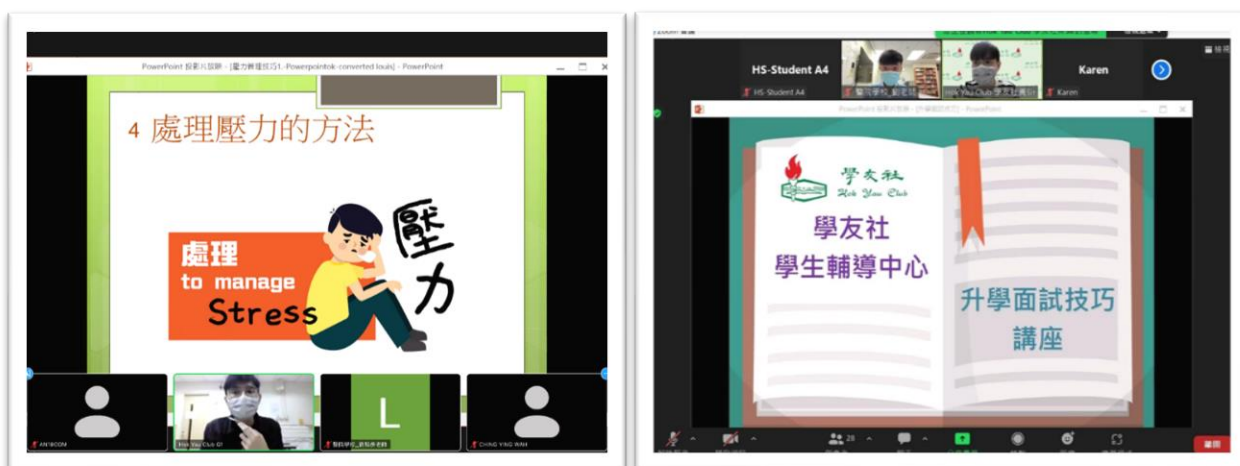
PowerPoint 投影片放映 - [壓力實踐技巧1.-Powerpointok-converted louis] - PowerPoint

4 處理壓力的方法

處理
to manage
Stress

壓
力

AN18COM
Hok Yau Club ID
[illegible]
L
CHING YING WAN

HS-Student A4
Karen
HS-Student A4
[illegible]
Hok Yau Club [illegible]
Karen

PowerPoint 投影片放映 - [升學面試技巧] - PowerPoint

學友社
Hok Yau Club

學友社
學生輔導中心

升學面試技巧
講座

28